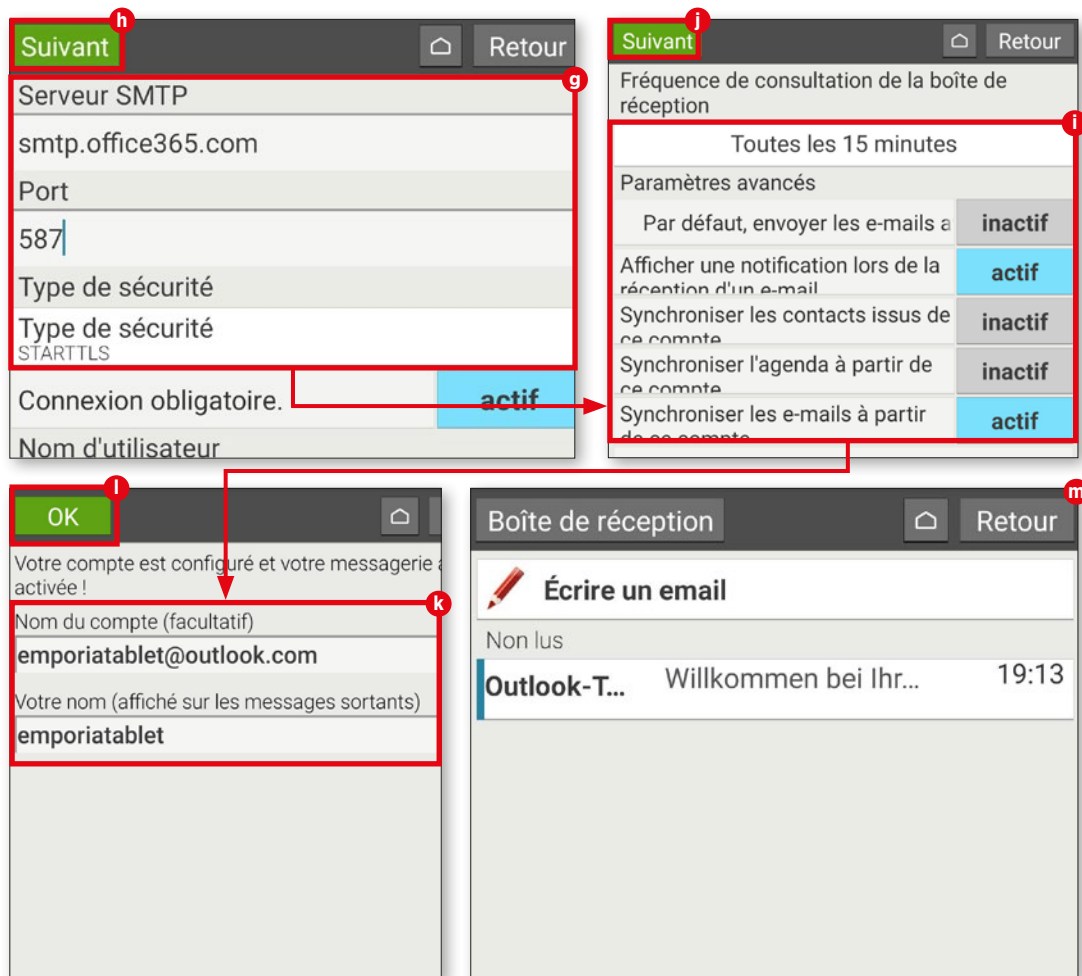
h
Suivant
Retour
g
Serveur SMTP
smtp.office365.com
Port
587
Type de sécurité
Type de sécurité
STARTTLS
Connexion obligatoire.
actif
Nom d'utilisateur

j
Suivant
Retour
Fréquence de consultation de la boîte de réception
i
Toutes les 15 minutes
Paramètres avancés
Par défaut, envoyer les e-mails a
inactif
Afficher une notification lors de la réception d'un e-mail
actif
Synchroniser les contacts issus de ce compte
inactif
Synchroniser l'agenda à partir de ce compte
inactif
Synchroniser les e-mails à partir de ce compte
actif

l
OK
Votre compte est configuré et votre messagerie a activée !
k
Nom du compte (facultatif)
emporiatablet@outlook.com
Votre nom (affiché sur les messages sortants)
emporiatablet

m
Boîte de réception
Retour
Écrire un email
Non lus
Outlook-T...
Willkommen bei Ihr...
19:13